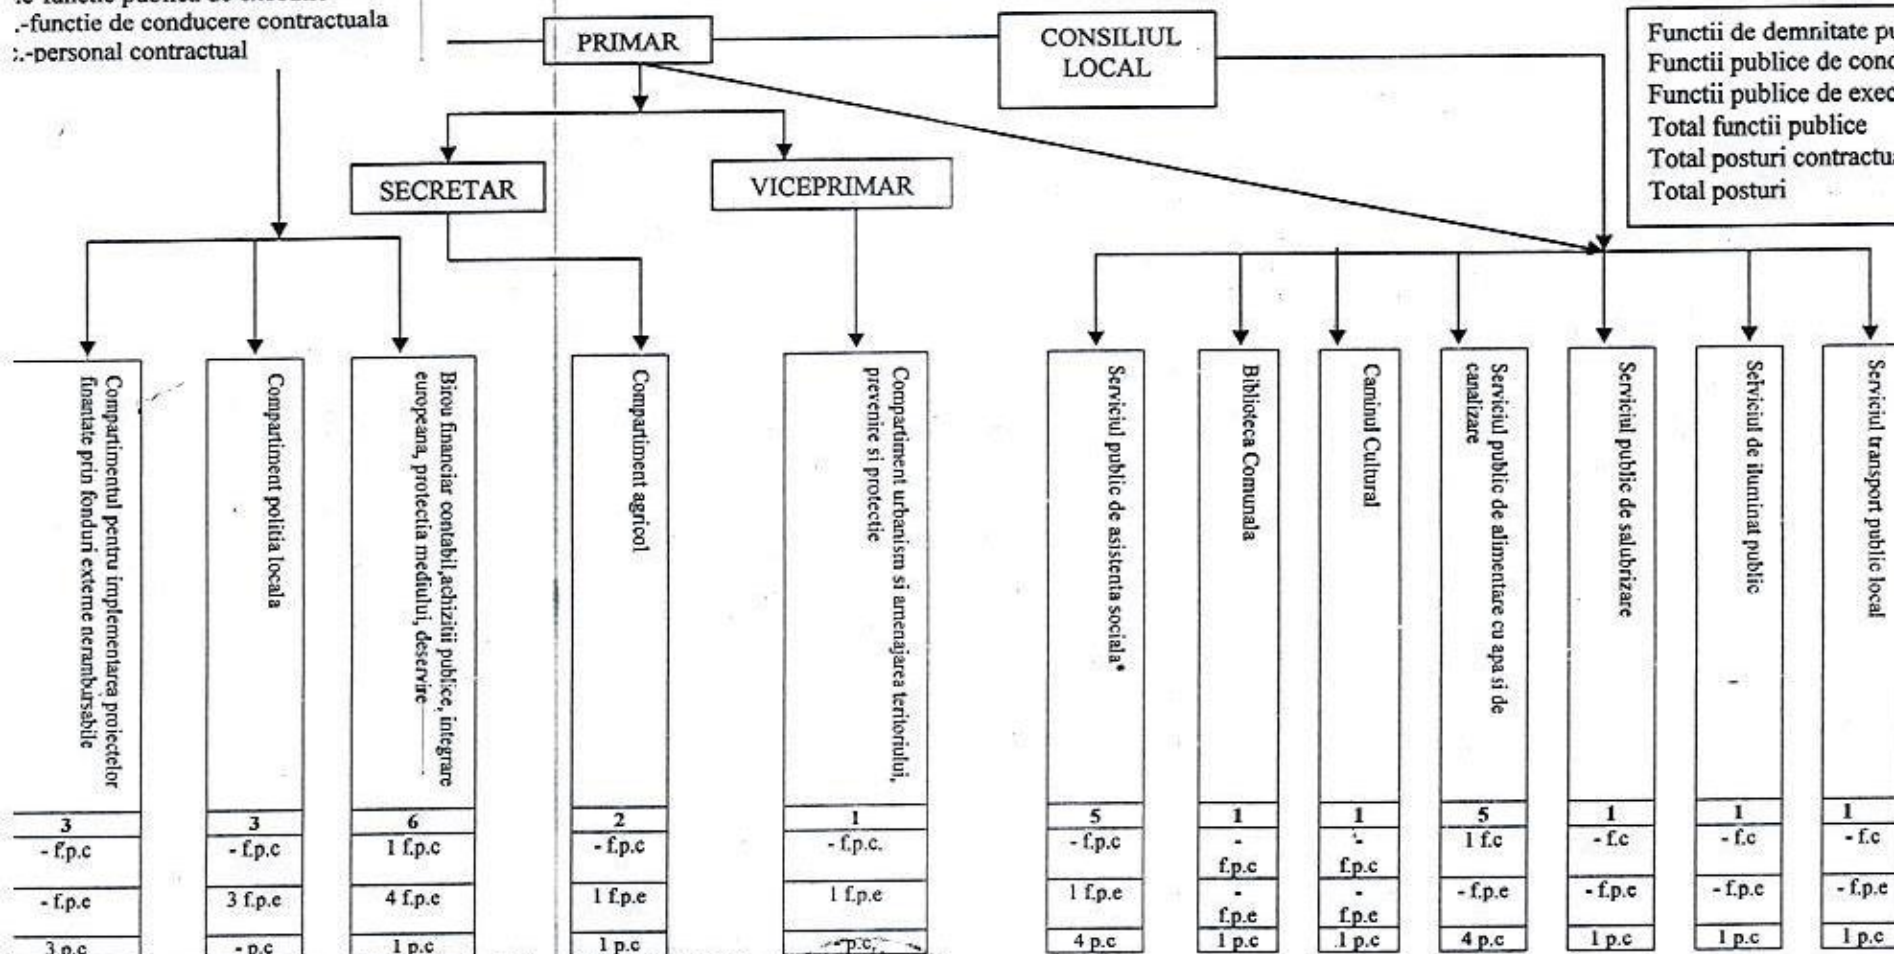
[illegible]-functie publica de executie
.-functie de conducere contractuala
:.-personal contractual

PRIMAR

CONSILIUL LOCAL

Functii de demnitate pu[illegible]
Functii publice de cond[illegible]
Functii publice de exec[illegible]
Total functii publice
Total posturi contractua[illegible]
Total posturi

SECRETAR

VICEPRIMAR

Compartimentul pentru implementarea proiectelor finantate prin fonduri externe nerambursabile
3
- f.p.c
- f.p.e
3 p.c

Compartiment politia locala
3
- f.p.c
3 f.p.e
- p.c

Birou financiar contabil,achizitii publice, integrare europeana, protectia mediului, deservire
6
1 f.p.c
4 f.p.e
1 p.c

Compartiment agricol
2
- f.p.c
1 f.p.e
1 p.c

Compartiment urbanism si amenajarea teriorului, prevenire si protectie
1
- f.p.c.
1 f.p.e
- p.c.

Serviciul public de asistenta sociala*
5
- f.p.c
1 f.p.e
4 p.c

Biblioteca Comunala
1
- f.p.c
- f.p.e
1 p.c

Caminul Cultural
1
- f.p.c
- f.p.e
1 p.c

Serviciul public de alimentare cu apa si de canalizare
5
1 f.c
- f.p.e
4 p.c

Serviciul public de salubrizare
1
- f.c
- f.p.e
1 p.c

Serviciul de iluminat public
1
- f.c
- f.p.e
1 p.c

Serviciul transport public local
1
- f.c
- f.p.e
1 p.c